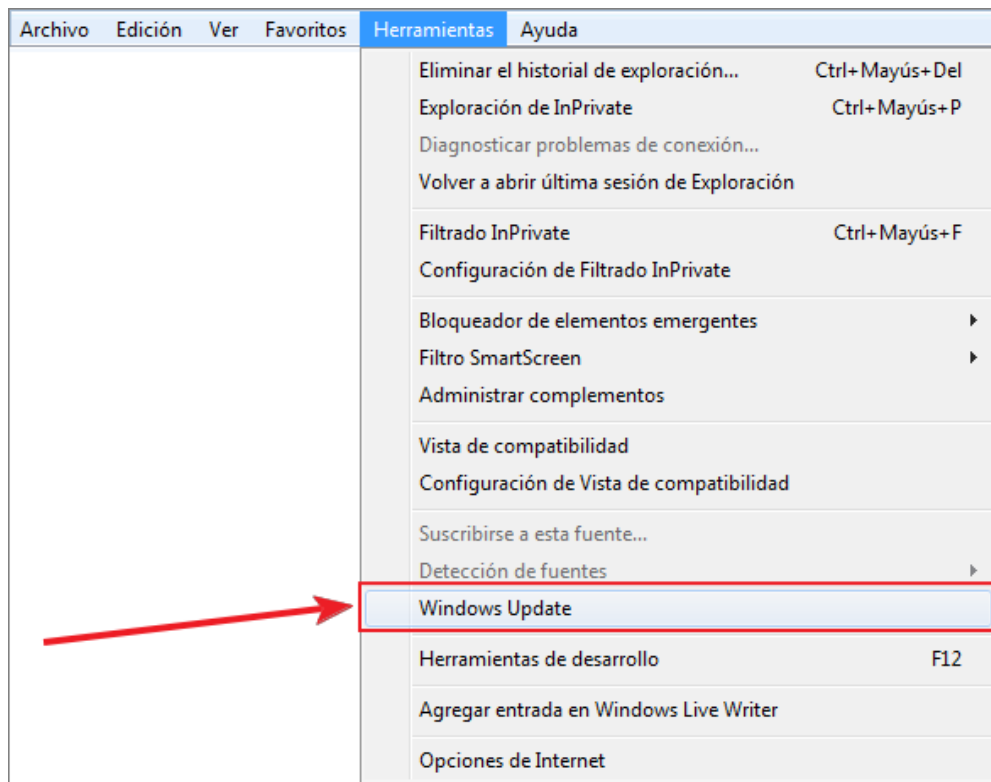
Archivo Edición Ver Favoritos Herramientas Ayuda

Eliminar el historial de exploración... Ctrl+Mayús+Del
Exploración de InPrivate Ctrl+Mayús+P
Diagnosticar problemas de conexión...
Volver a abrir última sesión de Exploración

Filtrado InPrivate Ctrl+Mayús+F
Configuración de Filtrado InPrivate

Bloqueador de elementos emergentes
Filtro SmartScreen
Administrar complementos

Vista de compatibilidad
Configuración de Vista de compatibilidad

Suscribirse a esta fuente...
Detección de fuentes
Windows Update

Herramientas de desarrollo F12

Agregar entrada en Windows Live Writer

Opciones de Internet